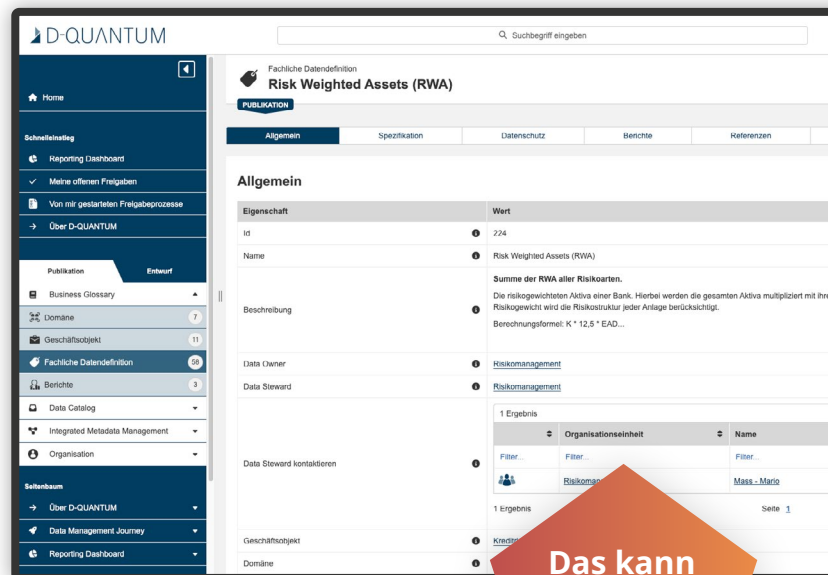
D-QUANTUM

Suchbegriff eingeben

Home

Schnelleinstieg

Reporting Dashboard

Meine offenen Freigaben

Von mir gestarteten Freigabeprozesse

Über D-QUANTUM

Publikation

Entwurf

Business Glossary

Domäne 7

Geschäftsobjekt 11

Fachliche Datendefinition 58

Berichte 3

Data Catalog

Integrated Metadata Management

Organisation

Seitenbaum

Über D-QUANTUM

Data Management Journey

Reporting Dashboard

Fachliche Datendefinition

Risk Weighted Assets (RWA)

PUBLIKATION

| Allgemein | Spezifikation | Datenschutz | Berichte | Referenzen |
|---|---|---|---|---|

Allgemein

| Eigenschaft | Wert |
|---|---|
| Id | 224 |
| Name | Risk Weighted Assets (RWA) |
| Beschreibung | Summe der RWA aller Risikoarten. Die risikogewichteten Aktiva einer Bank. Hierbei werden die gesamten Aktiva multipliziert mit ihre Risikogewicht wird die Risikostruktur jeder Anlage berücksichtigt. Berechnungsformel: K * 12,5 * EAD... |
| Data Owner | Risikomanagement |
| Data Steward | Risikomanagement |
| Data Steward kontaktieren | 1 Ergebnis |
| Geschäftsobjekt | Kredit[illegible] |
| Domäne | |

| | Organisationseinheit | Name |
|---|---|---|
| Filter... | Filter... | Filter... |
| | Risikoma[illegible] | Mass - Mario |

1 Ergebnis

Seite 1

Das kann